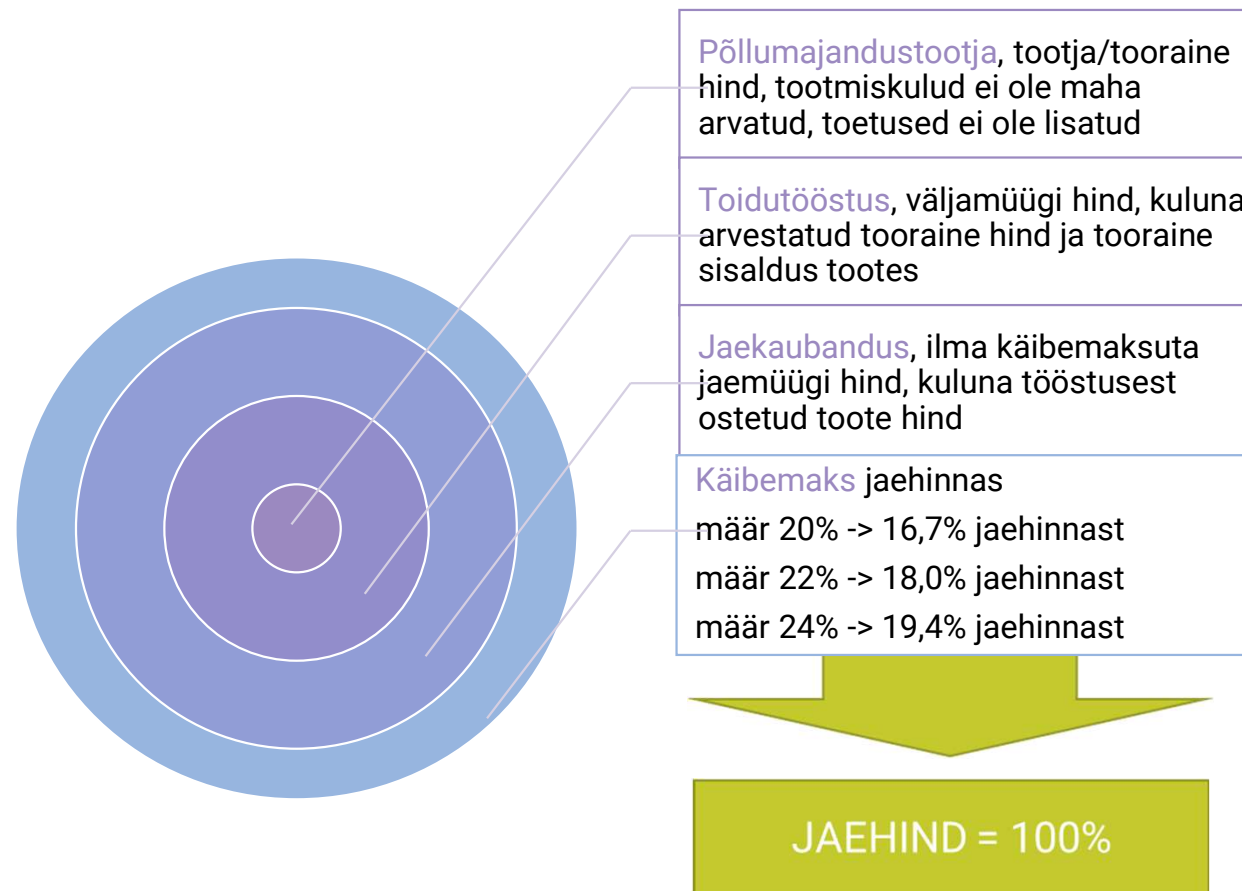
Põllumajandustootja, tootja/tooraine hind, tootmiskulud ei ole maha arvatud, toetused ei ole lisatud

Toidutööstus, väljamüügi hind, kuluna arvestatud tooraine hind ja tooraine sisaldus tootes

Jaekaubandus, ilma käibemaksuta jaemüügi hind, kuluna tööstusest ostetud toote hind

Käibemaks jaehinnas

määr 20% -> 16,7% jaehinnast

määr 22% -> 18,0% jaehinnast

määr 24% -> 19,4% jaehinnast

JAEHIND = 100%